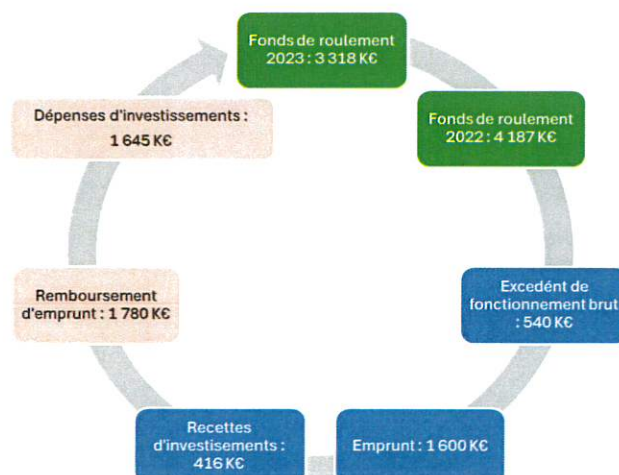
Fonds de roulement 2023 : 3 318 K€

Fonds de roulement 2022 : 4 187 K€

Excedént de fonctionnement brut : 540 K€

Emprunt : 1 600 K€

Recettes d'investisements : 416 K€

Remboursement d'emprunt : 1 780 K€

Dépenses d'investissements : 1 645 K€